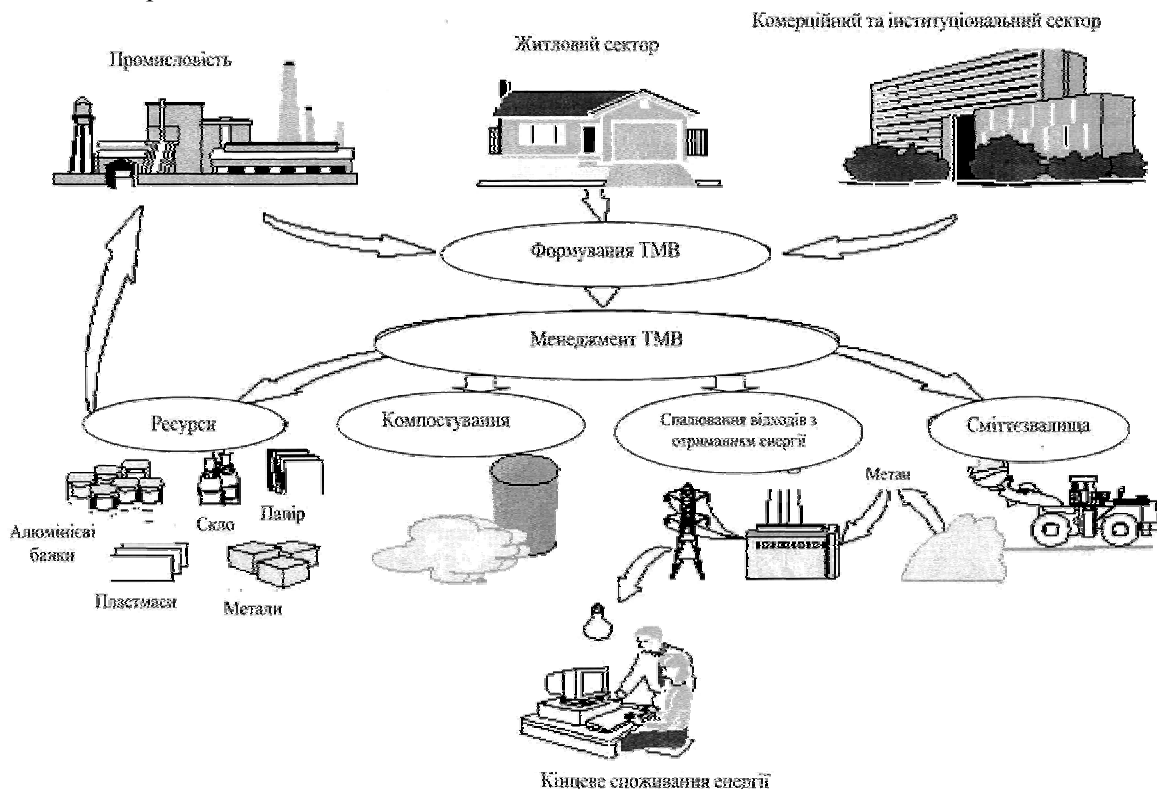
Промисловість

Житловий сектор

Комерційний та інституціональний сектор

Формування ТМВ

Менеджмент ТМВ

Ресурси

Компостування

Спалювання відходів з отриманням енергії

Сміттєзвалища

Алюмінієві банки

Скло

Папір

Пластмаси

Метали

Метан

Кінцеве споживання енергії